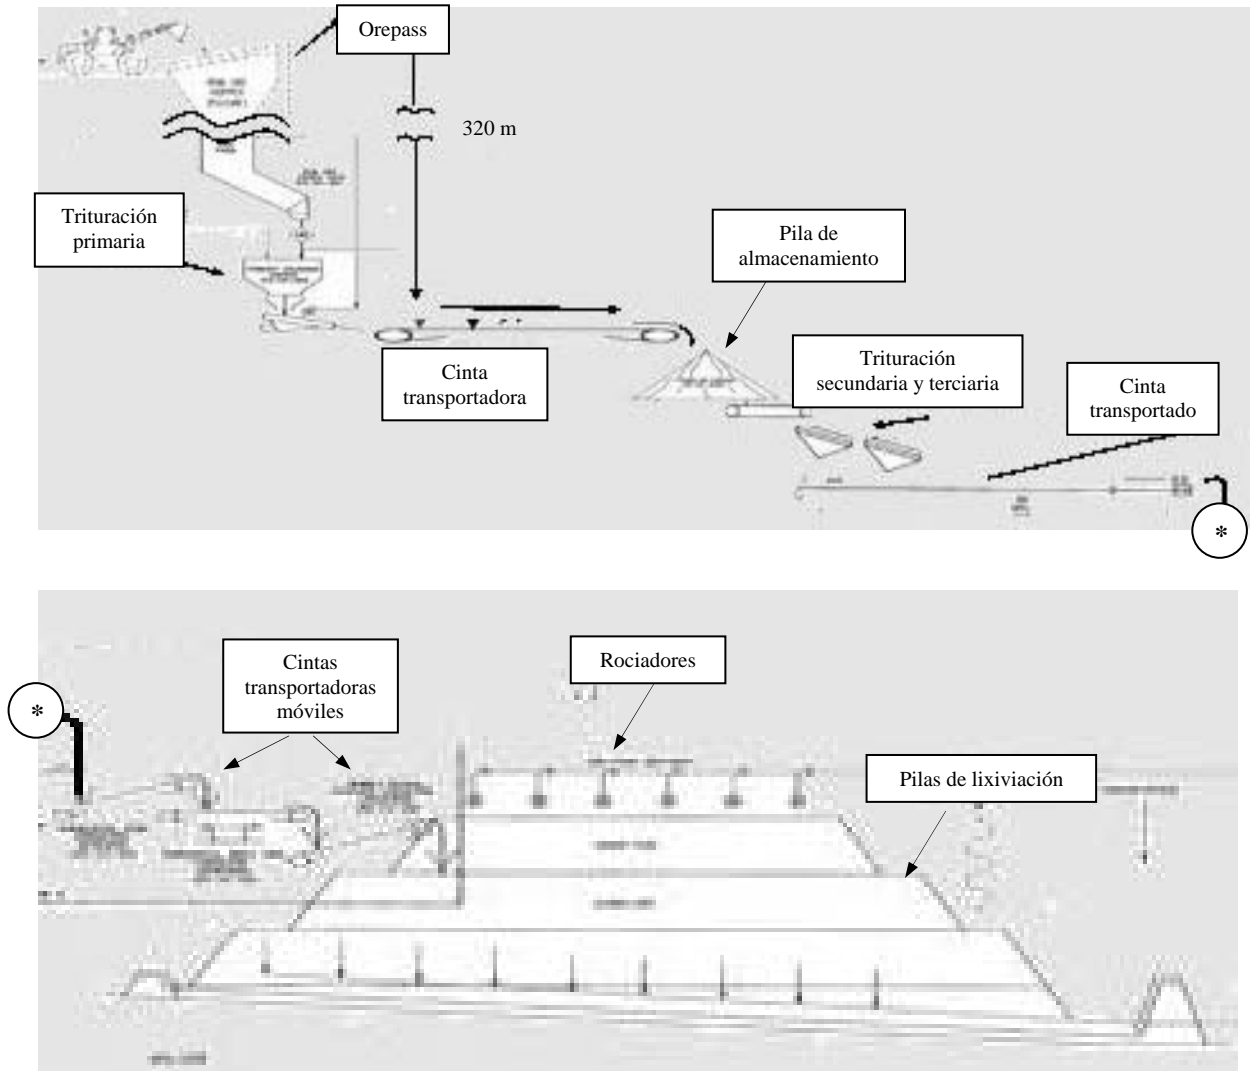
Orepass

320 m

Trituración primaria

Pila de almacenamiento

Cinta transportadora

Trituración secundaria y terciaria

Cinta transportado

*

Cintas transportadoras móviles

Rociadores

*

Pilas de lixiviación